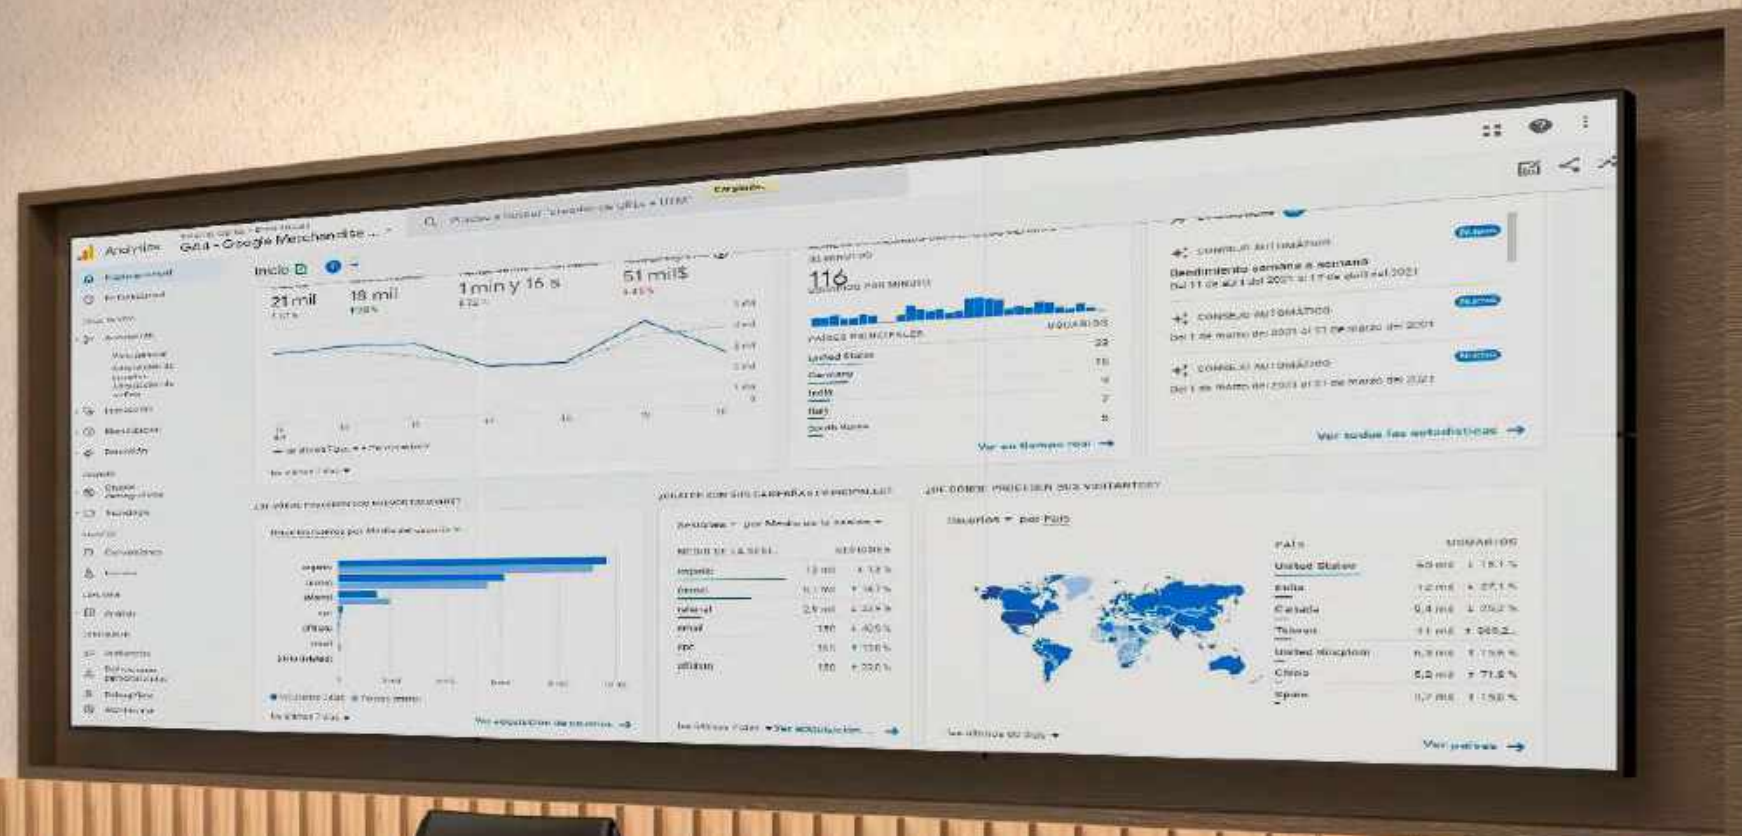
Analytics GA4 - Google Merchandise ...

Inicio

21 mil

18 mil

1 min y 15 s

51 mil$

116

PAÍSES PRINCIPALES USUARIOS

United States

Germany

India

Italy

South Korea

Ver en tiempo real →

CONSEJO AUTOMÁTICO

Rendimiento semana a semana

CONSEJO AUTOMÁTICO

CONSEJO AUTOMÁTICO

Ver todas las estadísticas →

¿QUÉ TAL LES VA A SUS CAMPAÑAS Y ENCUENTROS?

¿DE DÓNDE PROCEDEN SUS VISITANTES?

Usuarios ▾ por País

PAÍS USUARIOS

United States

India

Canada

Taiwan

United Kingdom

China

Spain

Ver adquisición de usuarios →

Ver países →